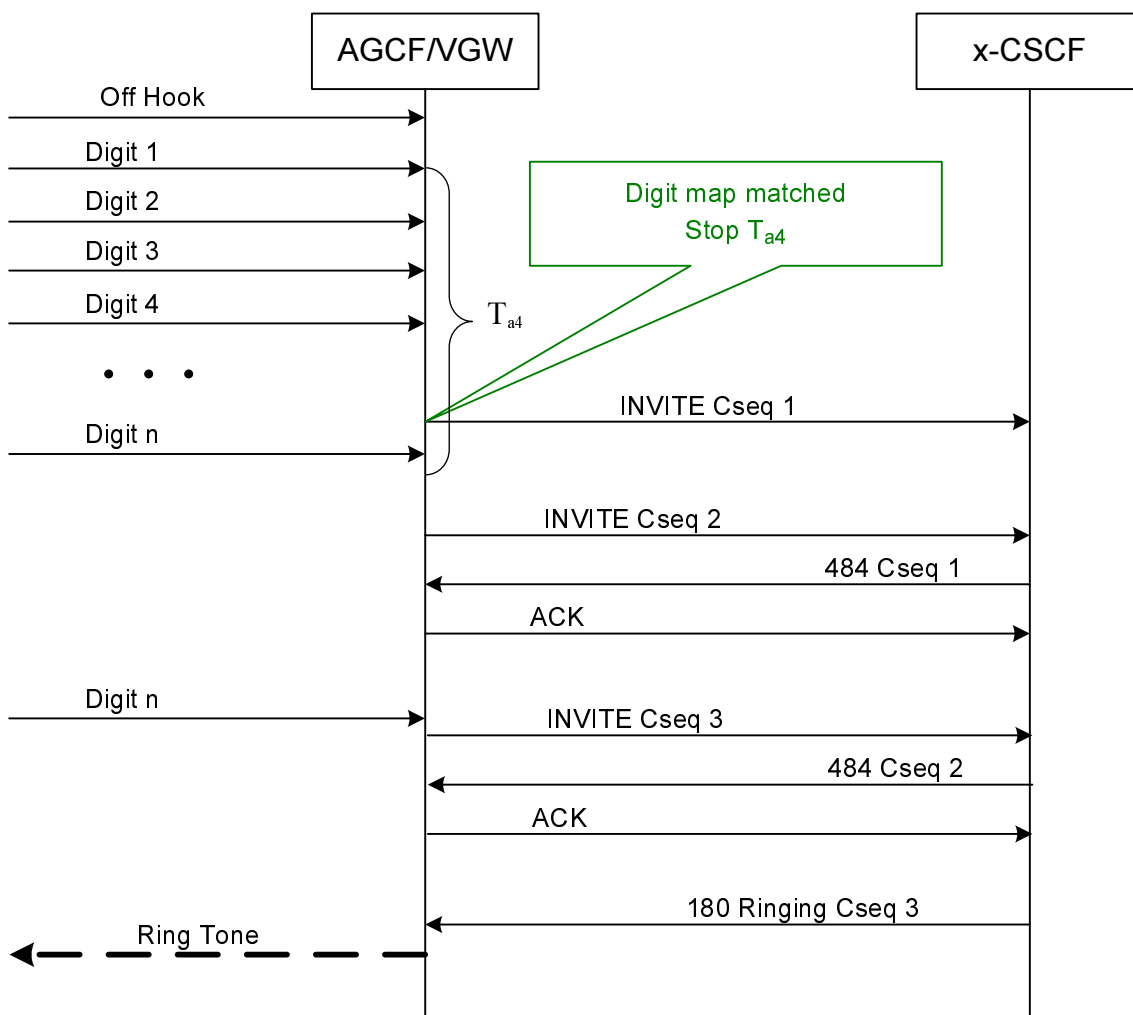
AGCF/VGW

x-CSCF

Off Hook

Digit 1

Digit 2

Digit 3

Digit 4

• • •

Digit n

Digit map matched
Stop $T_{a4}$

$T_{a4}$

INVITE Cseq 1

INVITE Cseq 2

484 Cseq 1

ACK

Digit n

INVITE Cseq 3

484 Cseq 2

ACK

180 Ringing Cseq 3

Ring Tone